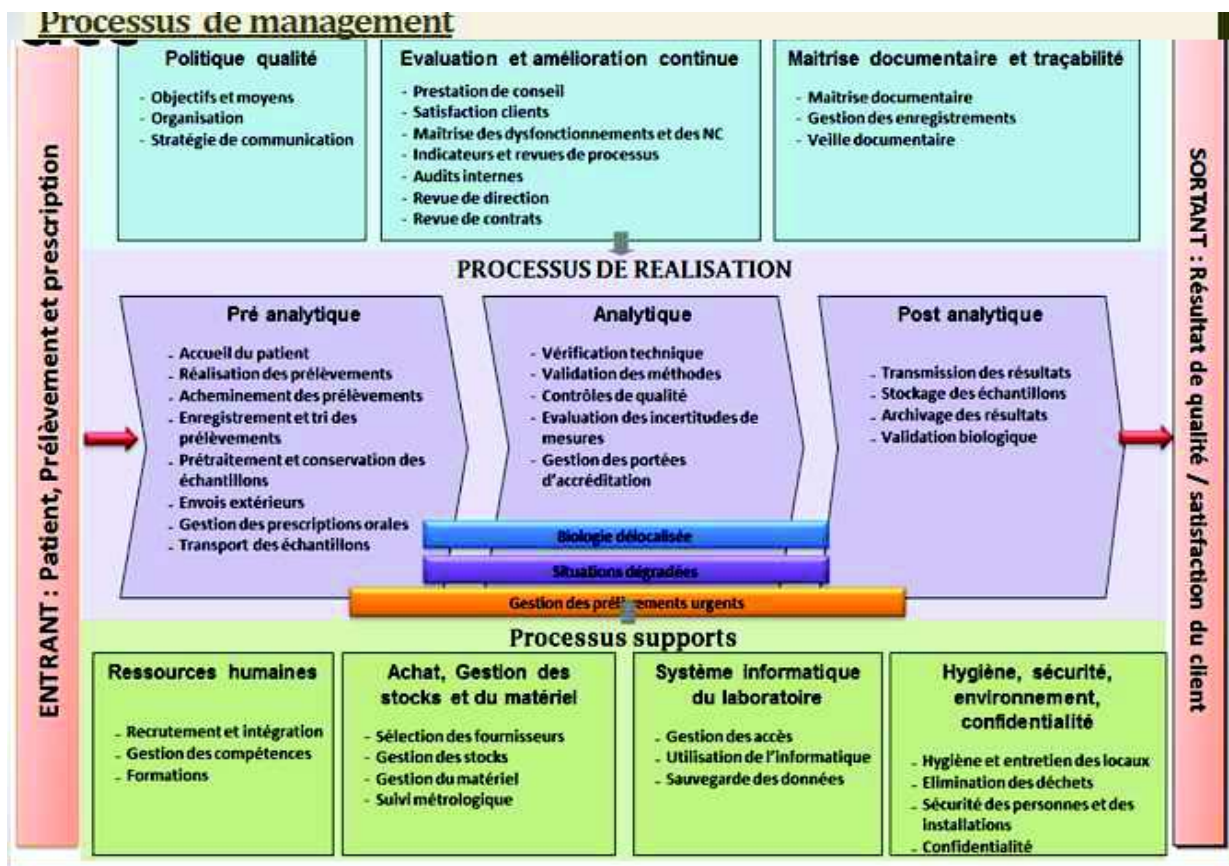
Processus de management

ENTRANT : Patient, Prélèvement et prescription

Politique qualité
- Objectifs et moyens
- Organisation
- Stratégie de communication

Evaluation et amélioration continue
- Prestation de conseil
- Satisfaction clients
- Maitrise des dysfonctionnements et des NC
- Indicateurs et revues de processus
- Audits internes
- Revue de direction
- Revue de contrats

Maitrise documentaire et traçabilité
- Maitrise documentaire
- Gestion des enregistrements
- Veille documentaire

PROCESSUS DE REALISATION

Pré analytique
- Accueil du patient
- Réalisation des prélèvements
- Acheminement des prélèvements
- Enregistrement et tri des prélèvements
- Prétraitement et conservation des échantillons
- Envois extérieurs
- Gestion des prescriptions orales
- Transport des échantillons

Analytique
- Vérification technique
- Validation des méthodes
- Contrôles de qualité
- Evaluation des incertitudes de mesures
- Gestion des portées d'accréditation

Post analytique
- Transmission des résultats
- Stockage des échantillons
- Archivage des résultats
- Validation biologique

Biologie délocalisée
Situations dégradées
Gestion des pré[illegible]ements urgents

Processus supports

Ressources humaines
- Recrutement et intégration
- Gestion des compétences
- Formations

Achat, Gestion des stocks et du matériel
- Sélection des fournisseurs
- Gestion des stocks
- Gestion du matériel
- Suivi métrologique

Système informatique du laboratoire
- Gestion des accès
- Utilisation de l'informatique
- Sauvegarde des données

Hygiène, sécurité, environnement, confidentialité
- Hygiène et entretien des locaux
- Elimination des déchets
- Sécurité des personnes et des installations
- Confidentialité

SORTANT : Résultat de qualité / satisfaction du client